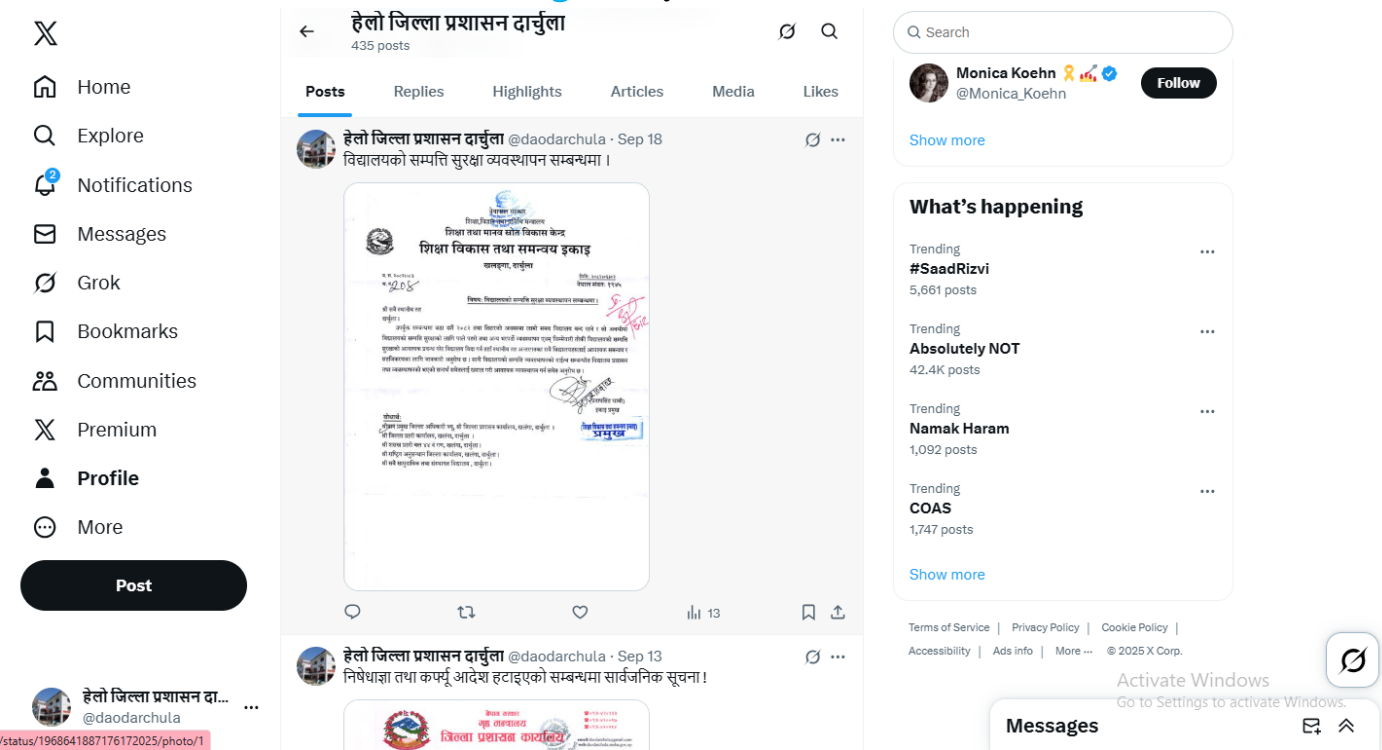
Home
Explore
2
Notifications
Messages
Grok
Bookmarks
Communities
Premium
Profile
More
Post

हेलो जिल्ला प्रशासन दा...
@daodarchula

/status/1968641887176172025/photo/1

हेलो जिल्ला प्रशासन दार्चुला
435 posts

Posts Replies Highlights Articles Media Likes

हेलो जिल्ला प्रशासन दार्चुला @daodarchula · Sep 18
विद्यालयको सम्पत्ति सुरक्षा व्यवस्थापन सम्बन्धमा ।

शिक्षा तथा मानव स्रोत विकास केन्द्र
शिक्षा विकास तथा समन्वय इकाइ
खलङ्गा, दार्चुला

विषय: विद्यालयको सम्पत्ति सुरक्षा व्यवस्थापन सम्बन्धमा ।

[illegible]

प्रमुख

13

हेलो जिल्ला प्रशासन दार्चुला @daodarchula · Sep 13
निषेधाज्ञा तथा कर्फ्यू आदेश हटाइएको सम्बन्धमा सार्वजनिक सूचना !

गृह मन्त्रालय
जिल्ला प्रशासन कार्यालय

Search

Monica Koehn
@Monica_Koehn
Follow

Show more

What’s happening

Trending
#SaadRizvi
5,661 posts

Trending
Absolutely NOT
42.4K posts

Trending
Namak Haram
1,092 posts

Trending
COAS
1,747 posts

Show more

Terms of Service | Privacy Policy | Cookie Policy | Accessibility | Ads info | More ··· © 2025 X Corp.

Activate Windows
Go to Settings to activate Windows.

Messages